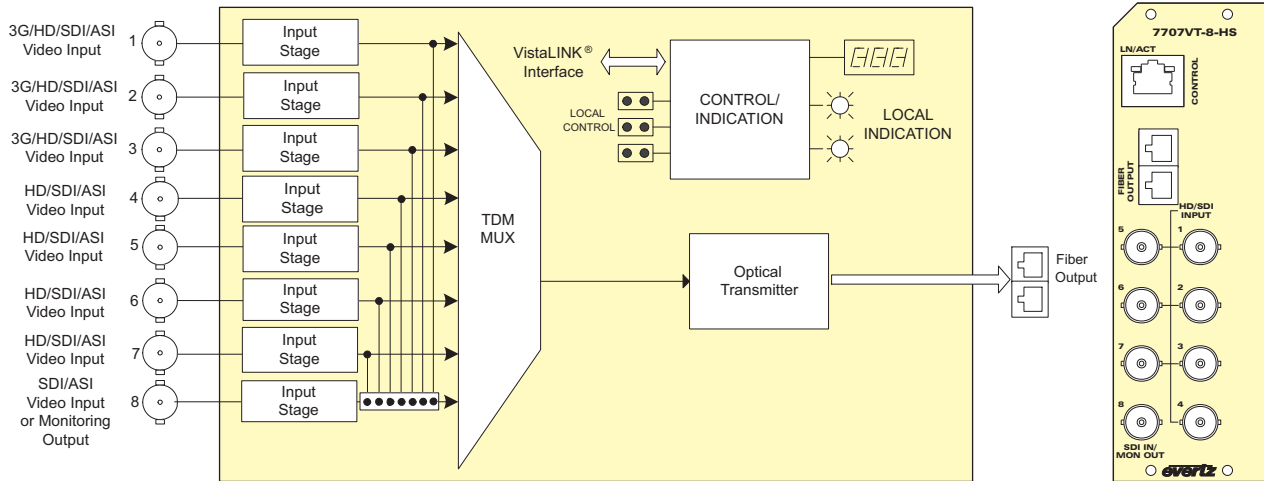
3G/HD/SDI/ASI Video Input 1

3G/HD/SDI/ASI Video Input 2

3G/HD/SDI/ASI Video Input 3

HD/SDI/ASI Video Input 4

HD/SDI/ASI Video Input 5

HD/SDI/ASI Video Input 6

HD/SDI/ASI Video Input 7

SDI/ASI Video Input or Monitoring Output 8

Input Stage

Input Stage

Input Stage

Input Stage

Input Stage

Input Stage

Input Stage

Input Stage

TDM MUX

VistaLINK® Interface

LOCAL CONTROL

CONTROL/ INDICATION

LOCAL INDICATION

Optical Transmitter

Fiber Output

7707VT-8-HS

LN/ACT

CONTROL

FIBER OUTPUT

HD/SDI INPUT

5 1

6 2

7 3

8 4

SDI IN/ MON OUT

evertz